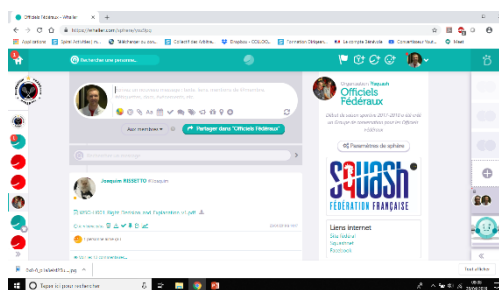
Officiels Fédéraux - Whaller

https://whaller.com/sphere/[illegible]

Applications | Spike Activities n... | "Mathieu est au dos..." | Collectif des Officie... | Dropbox - COLLOCL | Formation Obligatoi... | Le compte Séminaire | Comptabilité Voyt... | Mael

Rechercher une personne...

Aux membres | Partager dans "Officiels Fédéraux"

Joaquim RISSETTO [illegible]

1 personne aime ça

Organisation Squash
Officiels Fédéraux

Début de saison sportive 2017-2018 a été créé un Groupe de concertation pour les Officiels Fédéraux

Paramètres de sphère

SQUASH
FÉDÉRATION FRANÇAISE

Liens internet
Site fédéral
Squashnet
Facebook

Tout afficher

Taper ici pour rechercher